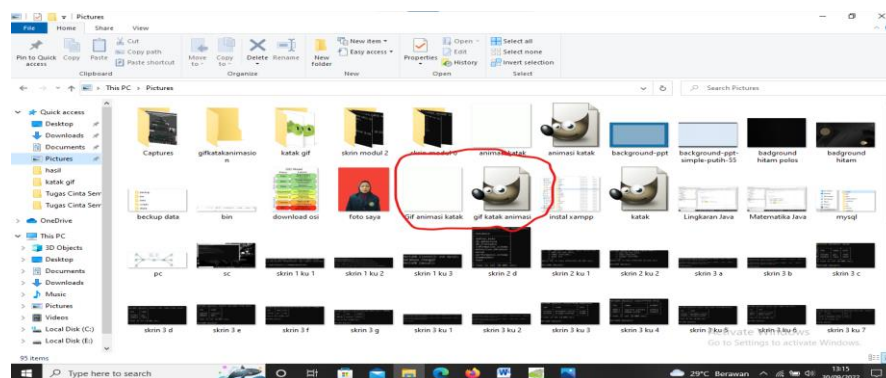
Pictures

File Home Share View

Pin to Quick access Copy Paste Cut Copy path Paste shortcut Clipboard

Move to Copy to Delete Rename Organize

New folder New item Easy access New

Properties Open Edit History Open

Select all Select none Invert selection Select

This PC > Pictures

Search Pictures

Quick access
Desktop
Downloads
Documents
Pictures
hasil
katak gif
Tugas Cinta Sem
Tugas Cinta Sem
OneDrive
This PC
3D Objects
Desktop
Documents
Downloads
Music
Pictures
Videos
Local Disk (C:)
Local Disk (E:)

95 items

Captures
gifkatakanimasio n
katak gif
skrin modul 2
skrin modul 2
animasi katak
animasi katak
background-ppt
background-ppt-simple-putih-55
badground hitam polos
badground hitam
beckup data
bin
download osi
foto saya
Gif animasi katak
gif katak animasi
instal xampp
katak
Lingkaran Java
Matematika Java
mysql
pc
sc
skrin 1 ku 1
skrin 1 ku 2
skrin 1 ku 3
skrin 2 d
skrin 2 ku 1
skrin 2 ku 2
skrin 3 a
skrin 3 b
skrin 3 c
skrin 3 d
skrin 3 e
skrin 3 f
skrin 3 g
skrin 3 ku 1
skrin 3 ku 2
skrin 3 ku 3
skrin 3 ku 4
skrin 3 ku 5
skrin 3 ku 6
skrin 3 ku 7

Activate Windows
Go to Settings to activate Windows.

Type here to search

29°C Berawan

13:15
30/06/2022